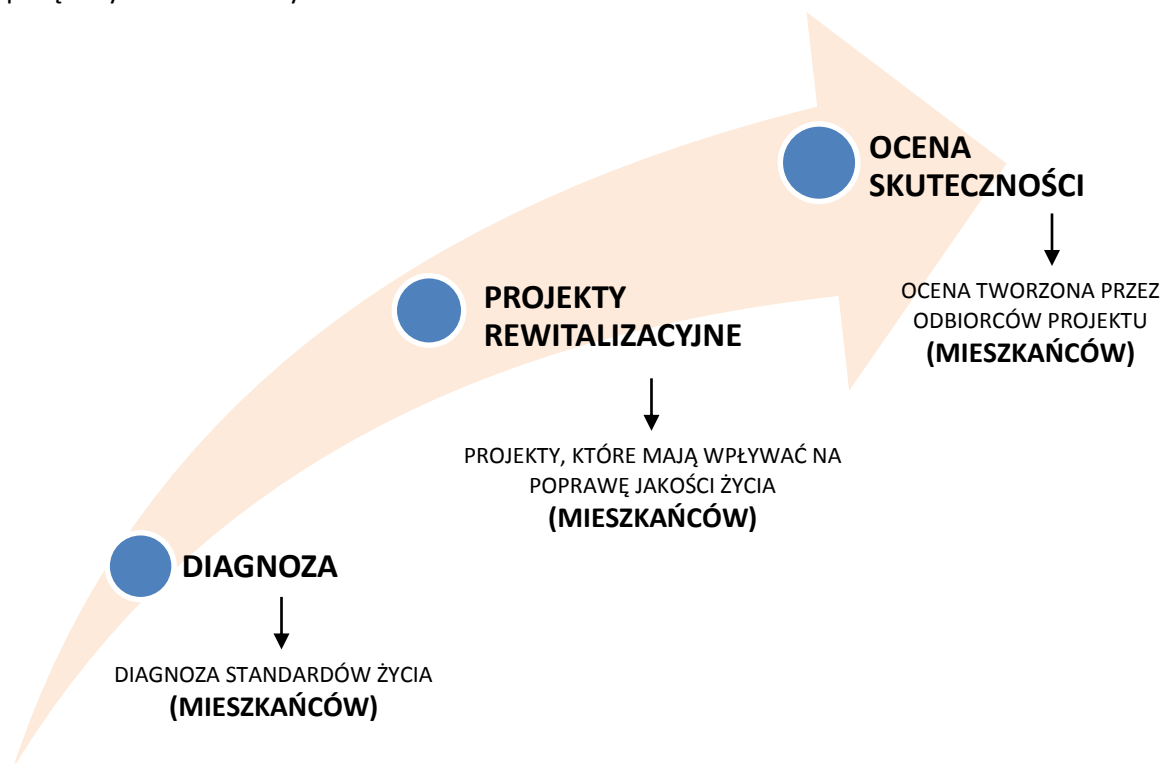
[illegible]

OCENA SKUTECZNOŚCI

OCENA TWORZONA PRZEZ ODBIORCÓW PROJEKTU **(MIESZKAŃCÓW)**

PROJEKTY REWITALIZACYJNE

PROJEKTY, KTÓRE MAJĄ WPŁYWAĆ NA POPRAWĘ JAKOŚCI ŻYCIA **(MIESZKAŃCÓW)**

DIAGNOZA

DIAGNOZA STANDARDÓW ŻYCIA **(MIESZKAŃCÓW)**